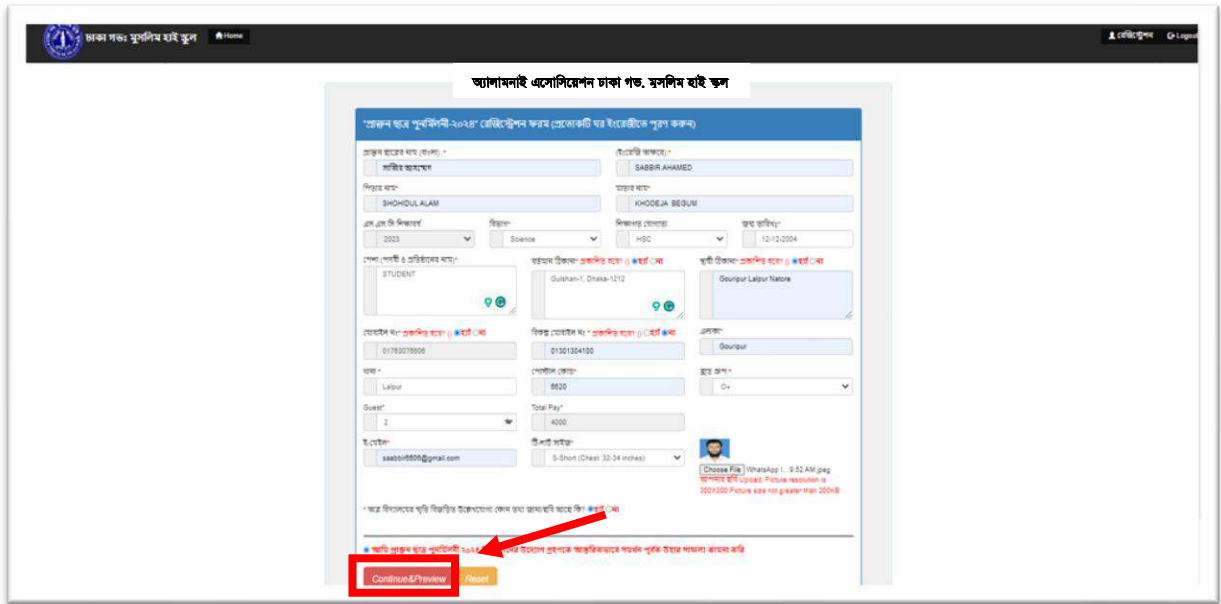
ঢাকা গভঃ মুসলিম হাই স্কুল Home
রেজিস্ট্রেশন Logout

অ্যালামনাই এসোসিয়েশন ঢাকা গভ. মুসলিম হাই স্কুল

"প্রাক্তন ছাত্র পুনর্মিলনী-২০২৪" রেজিস্ট্রেশন ফরম (প্রত্যেকটি ঘর ইংরেজীতে পূরণ করুন)

প্রাক্তন ছাত্রের নাম (বাংলা) *
সাব্বির আহমেদ
(ইংরেজি অক্ষরে) *
SABBIR AHAMED
পিতার নাম*
SHOHIDUL ALAM
মাতার নাম*
KHODEJA BEGUM
এস.এস.সি শিক্ষাবর্ষ
2023
বিভাগ*
Science
শিক্ষাগত যোগ্যতা
HSC
জন্ম তারিখ*
12-12-2004
পেশা (পদবী ও প্রতিষ্ঠানের নাম)*
STUDENT
বর্তমান ঠিকানা* প্রকাশিত হবে? হ্যাঁ না
Gulshan-1, Dhaka-1212
স্থায়ী ঠিকানা* প্রকাশিত হবে? হ্যাঁ না
Gouripur Lalpur Natore
মোবাইল নং* প্রকাশিত হবে? হ্যাঁ না
01763078606
বিকল্প মোবাইল নং * প্রকাশিত হবে? হ্যাঁ না
01301304100
এলাকা*
Gouripur
থানা *
Lalpur
পোস্টাল কোড*
6620
ব্লাড গ্রুপ *
O+
Guest*
2
Total Pay*
4000
ই-মেইল*
saabbir6606@gmail.com
টি-শার্ট সাইজ*
S-Short (Chest: 32-34 inches)
Choose File WhatsApp I... 9.52 AM.jpeg
আপনার ছবি Upload: Picture resolution is 300X300 Picture size not greater than 200KB

* আরো বিশালয়ের স্মৃতি বিজড়িত উল্লেখযোগ্য কোন তথ্য জানা আছে কি? হ্যাঁ না

আমি প্রাক্তন ছাত্র পুনর্মিলনী ২০২৪ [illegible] উৎসব গ্রহণকে আন্তরিকভাবে সমর্থন পূর্বক উহার সাফল্য কামনা করি

Continue&Preview Reset